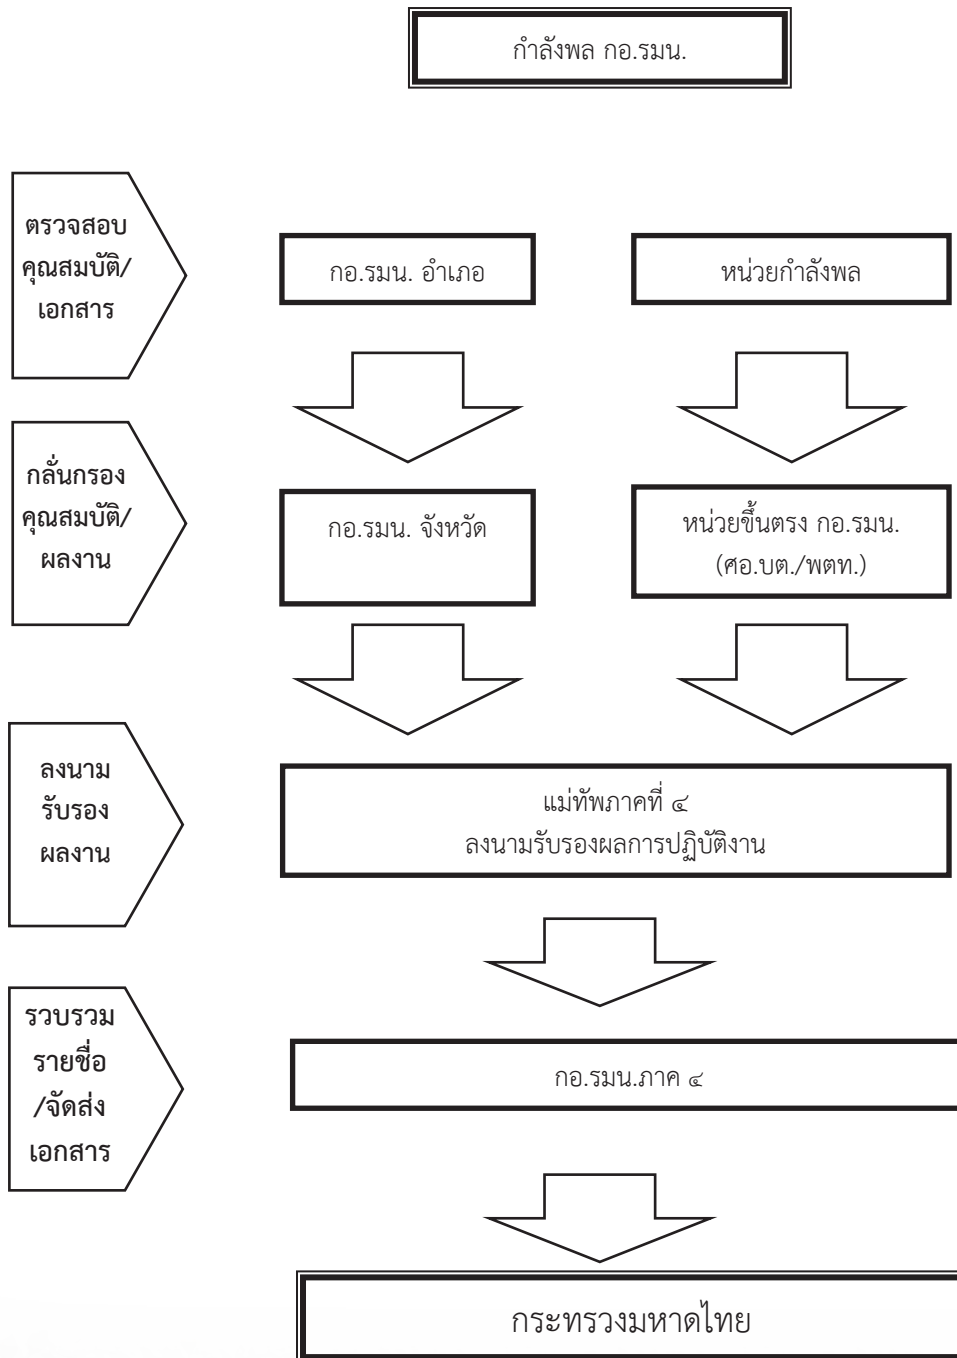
กำลังพล กอ.รมน.

ตรวจสอบ คุณสมบัติ/ เอกสาร

กอ.รมน. อำเภอ

หน่วยกำลังพล

กลั่นกรอง คุณสมบัติ/ ผลงาน

กอ.รมน. จังหวัด

หน่วยขึ้นตรง กอ.รมน. (ศอ.บต./พตท.)

ลงนาม รับรอง ผลงาน

แม่ทัพภาคที่ ๔
ลงนามรับรองผลการปฏิบัติงาน

รวบรวม รายชื่อ /จัดส่ง เอกสาร

กอ.รมน.ภาค ๔

กระทรวงมหาดไทย